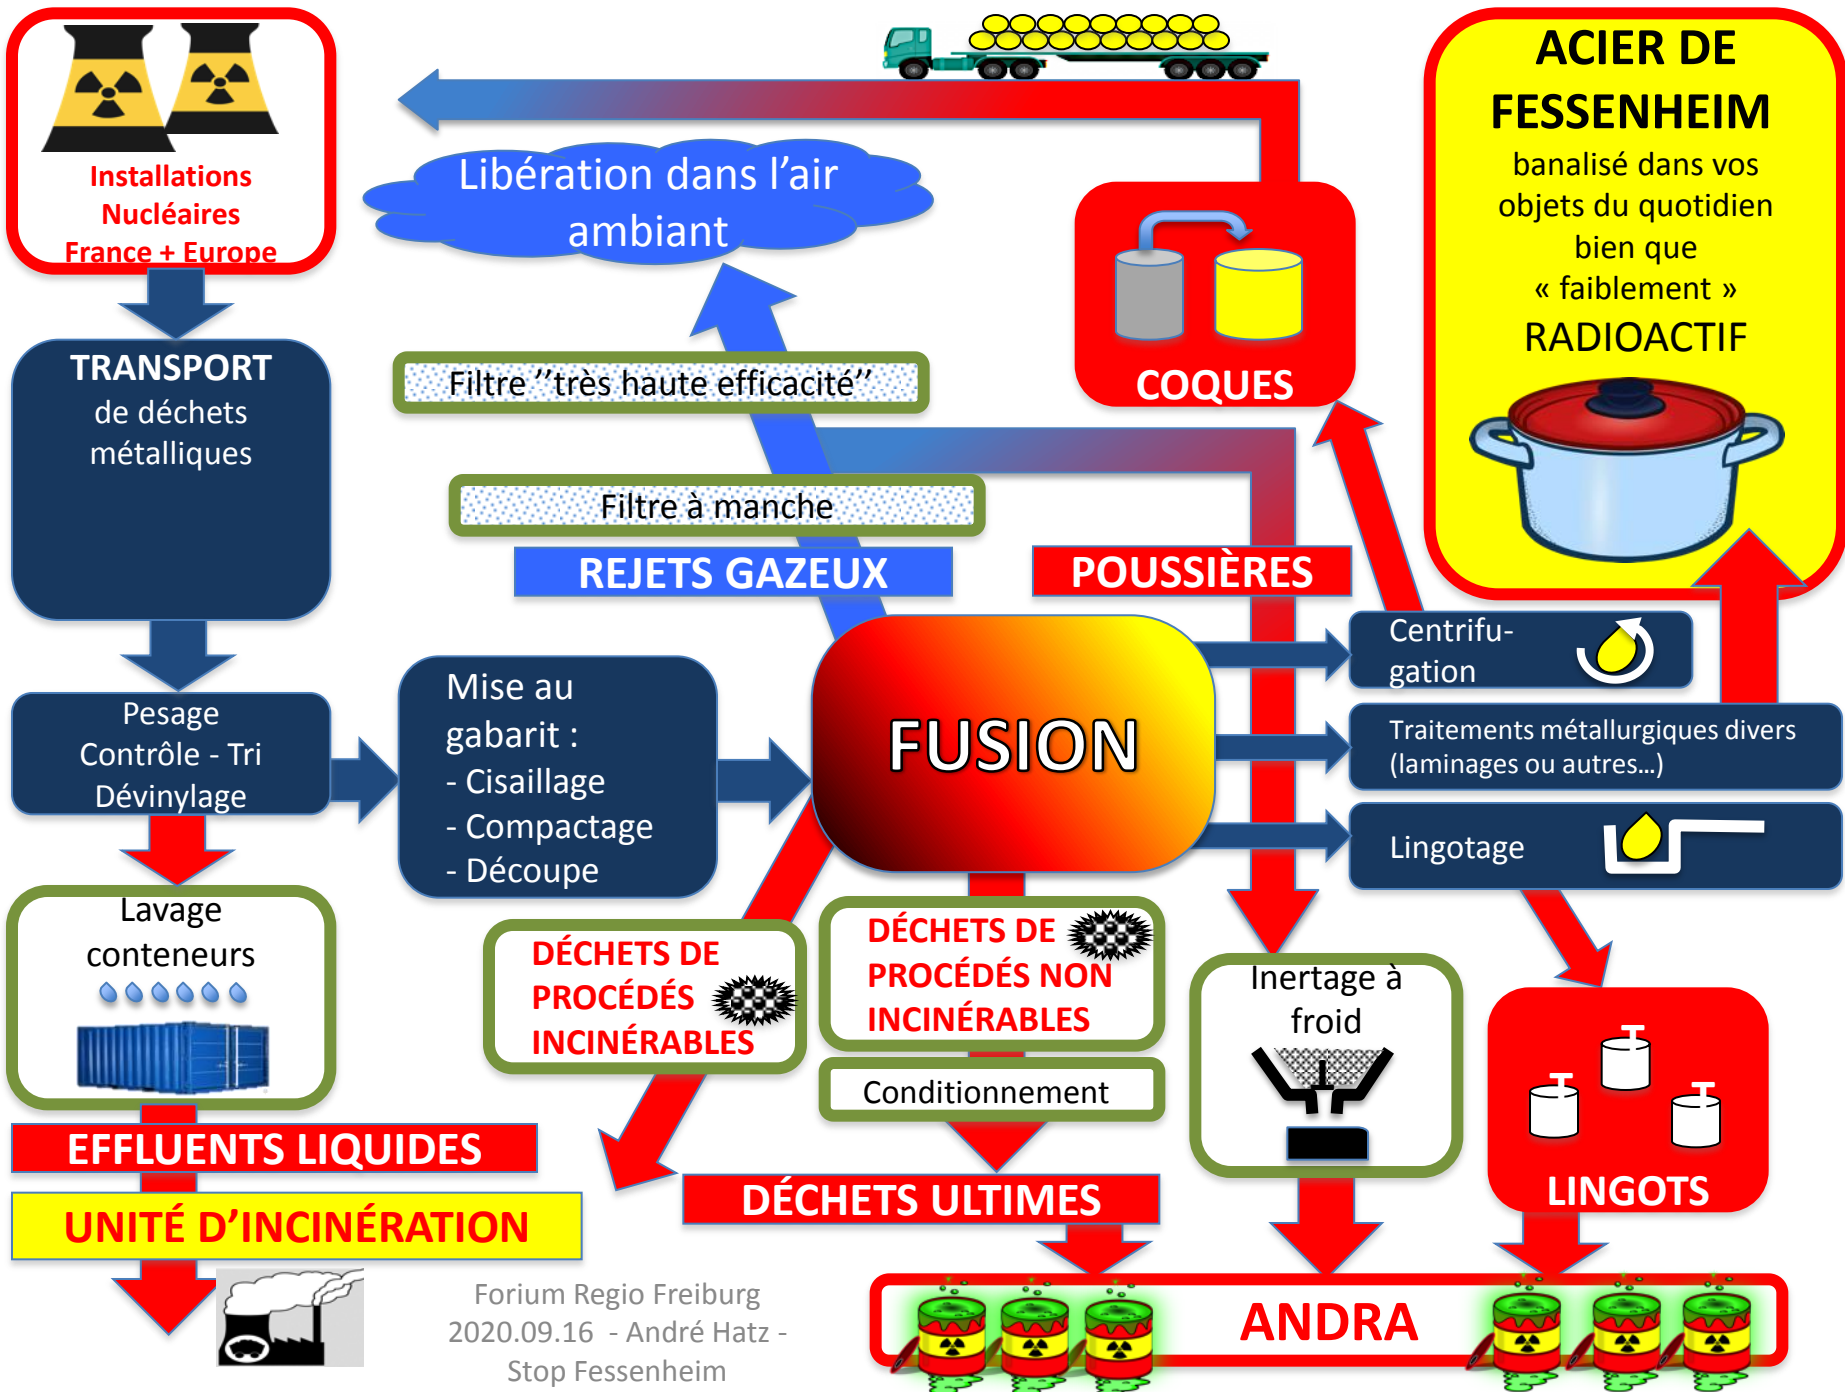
Installations Nucléaires France + Europe

TRANSPORT de déchets métalliques

Pesage Contrôle - Tri Dévinylage

Lavage conteneurs

EFFLUENTS LIQUIDES

UNITÉ D'INCINÉRATION

Libération dans l'air ambiant

Filtre ''très haute efficacité''

Filtre à manche

REJETS GAZEUX

Mise au gabarit :
- Cisaillage
- Compactage
- Découpe

FUSION

DÉCHETS DE PROCÉDÉS INCINÉRABLES

DÉCHETS DE PROCÉDÉS NON INCINÉRABLES

Conditionnement

DÉCHETS ULTIMES

COQUES

POUSSIÈRES

Centrifu-gation

Traitements métallurgiques divers (laminages ou autres...)

Lingotage

Inertage à froid

LINGOTS

ACIER DE FESSENHEIM
banalisé dans vos objets du quotidien bien que « faiblement » RADIOACTIF

ANDRA

Forium Regio Freiburg 2020.09.16 - André Hatz - Stop Fessenheim